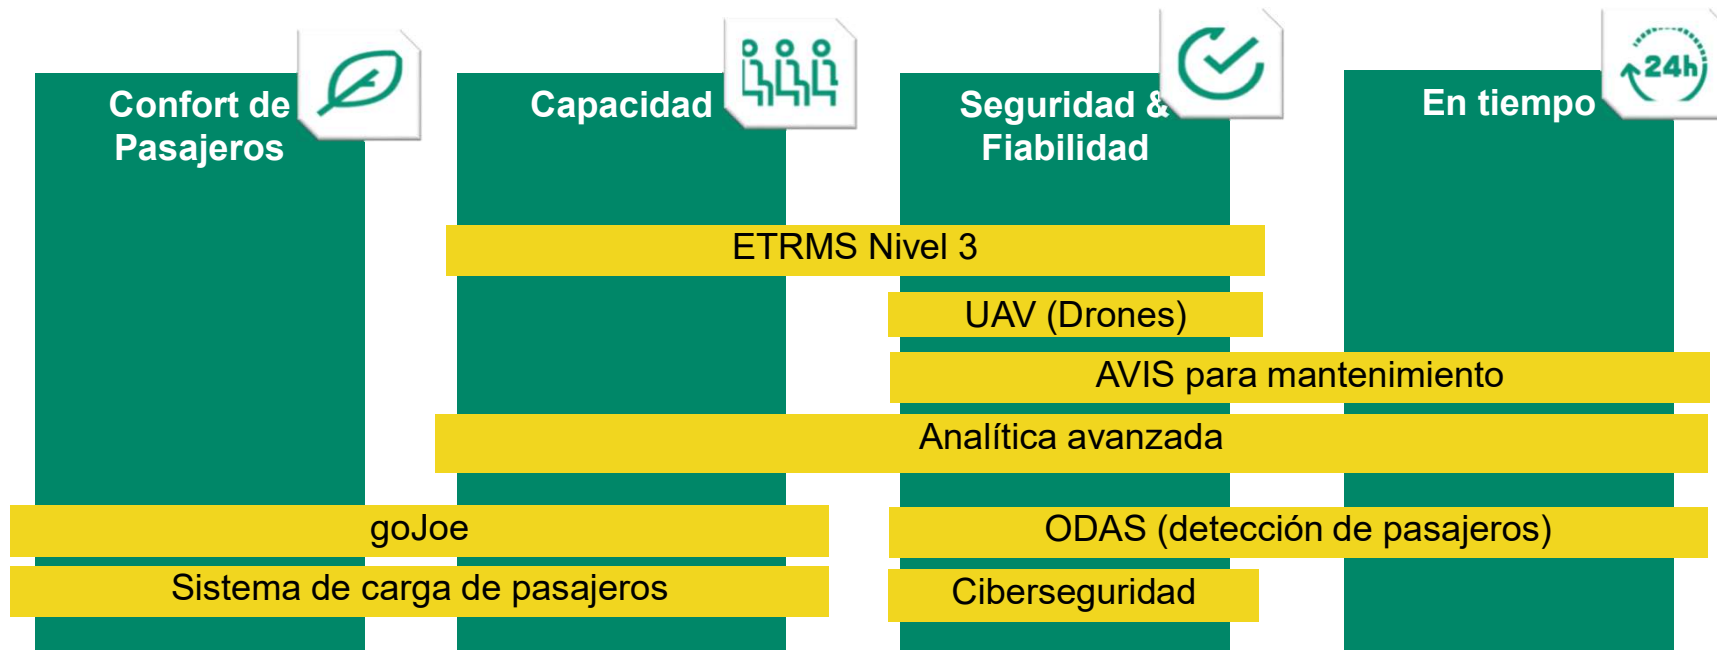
Confort de Pasajeros

Capacidad

Seguridad & Fiabilidad

24h

En tiempo

ETRMS Nivel 3

UAV (Drones)

AVIS para mantenimiento

Analítica avanzada

goJoe

ODAS (detección de pasajeros)

Sistema de carga de pasajeros

Ciberseguridad